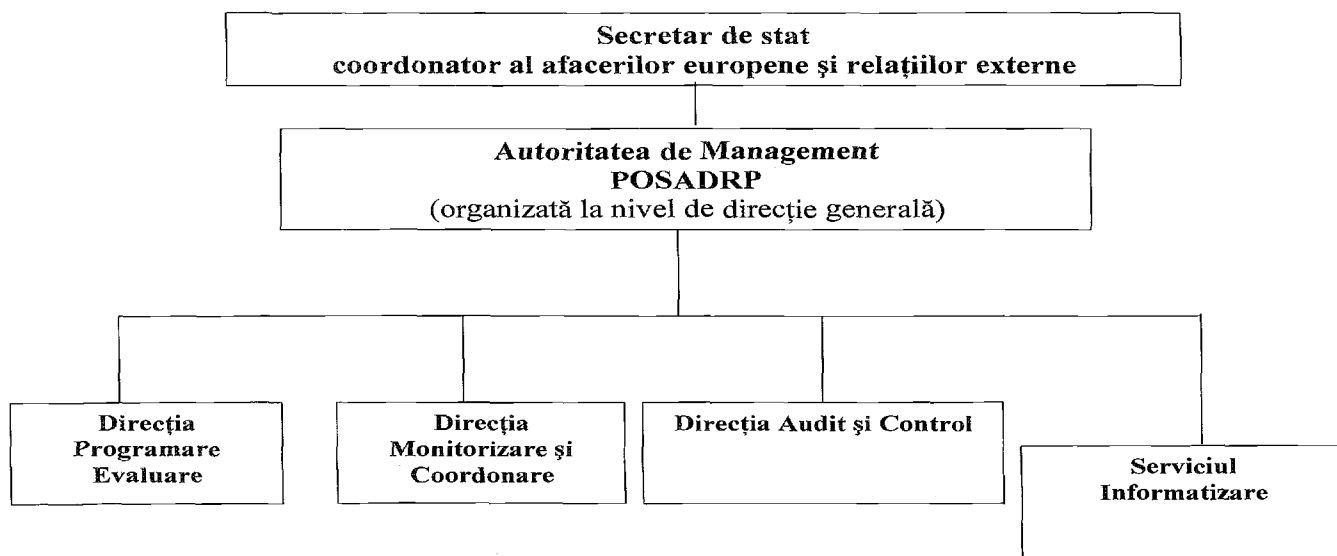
Secretar de stat
coordonator al afacerilor europene şi relaţiilor externe

Autoritatea de Management
POSADRP
(organizată la nivel de direcţie generală)

Direcţia Programare Evaluare

Direcţia Monitorizare şi Coordonare

Direcţia Audit şi Control

Serviciul Informatizare